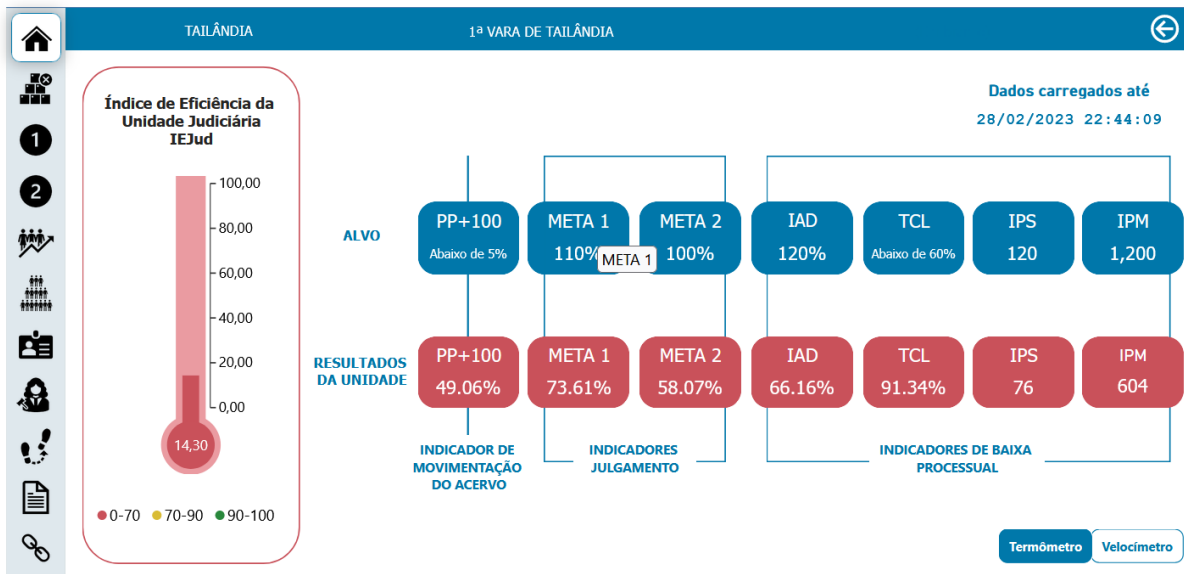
TAILÂNDIA 1ª VARA DE TAILÂNDIA

1
2

Índice de Eficiência da Unidade Judiciária IEJud

100,00
80,00
60,00
40,00
20,00
0,00

14,30

0-70 70-90 90-100

Dados carregados até
28/02/2023 22:44:09

ALVO

PP+100
Abaixo de 5%

META 1
110%

META 1

META 2
100%

IAD
120%

TCL
Abaixo de 60%

IPS
120

IPM
1,200

RESULTADOS DA UNIDADE

PP+100
49.06%

META 1
73.61%

META 2
58.07%

IAD
66.16%

TCL
91.34%

IPS
76

IPM
604

INDICADOR DE MOVIMENTAÇÃO DO ACERVO

INDICADORES JULGAMENTO

INDICADORES DE BAIXA PROCESSUAL

Termômetro Velocímetro